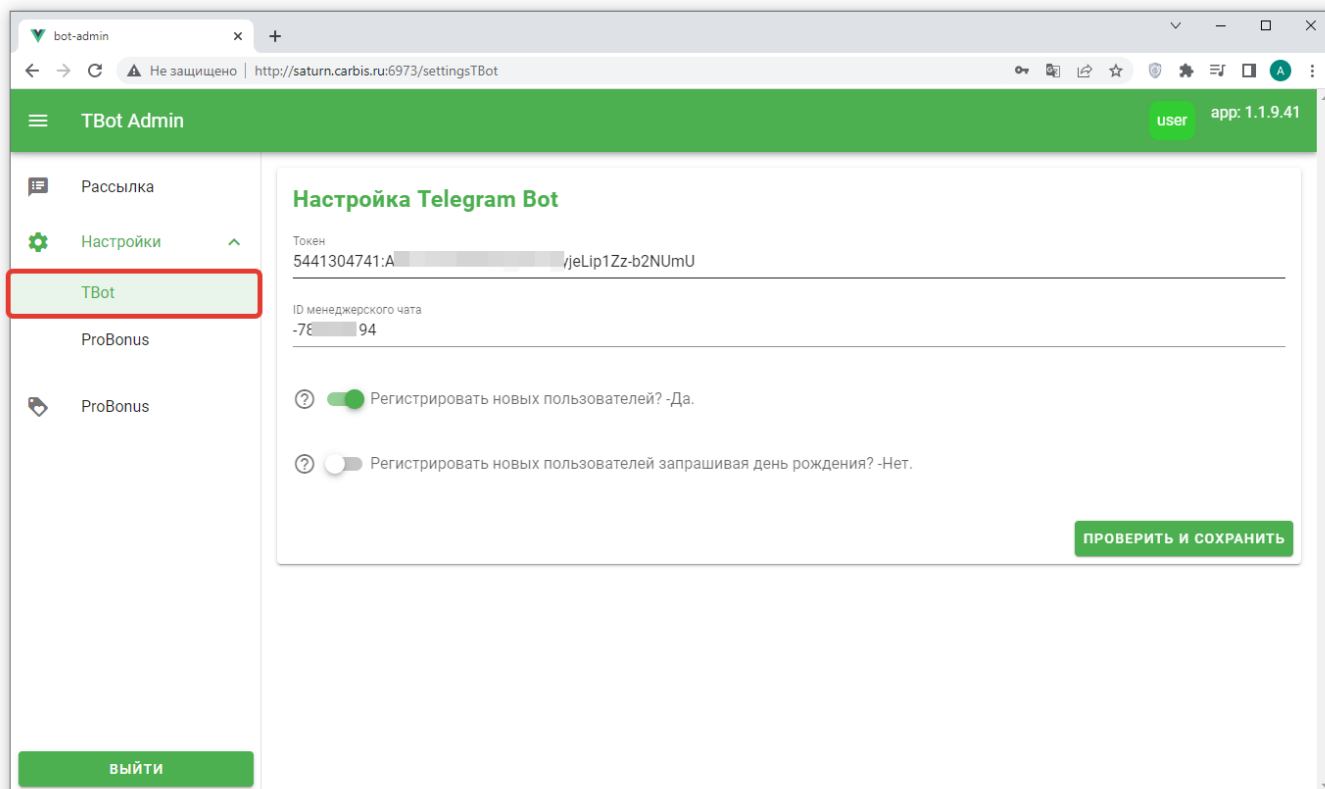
bot-admin

Не защищено | http://saturn.carbis.ru:6973/settingsTBot

A

TBot Admin

user

app: 1.1.9.41

Рассылка

Настройки

TBot

ProBonus

ProBonus

ВЫЙТИ

Настройка Telegram Bot

Токен

5441304741:A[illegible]vjeLip1Zz-b2NUmU

ID менеджерского чата

-78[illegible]94

Регистрировать новых пользователей? -Да.

Регистрировать новых пользователей запрашивая день рождения? -Нет.

ПРОВЕРИТЬ И СОХРАНИТЬ